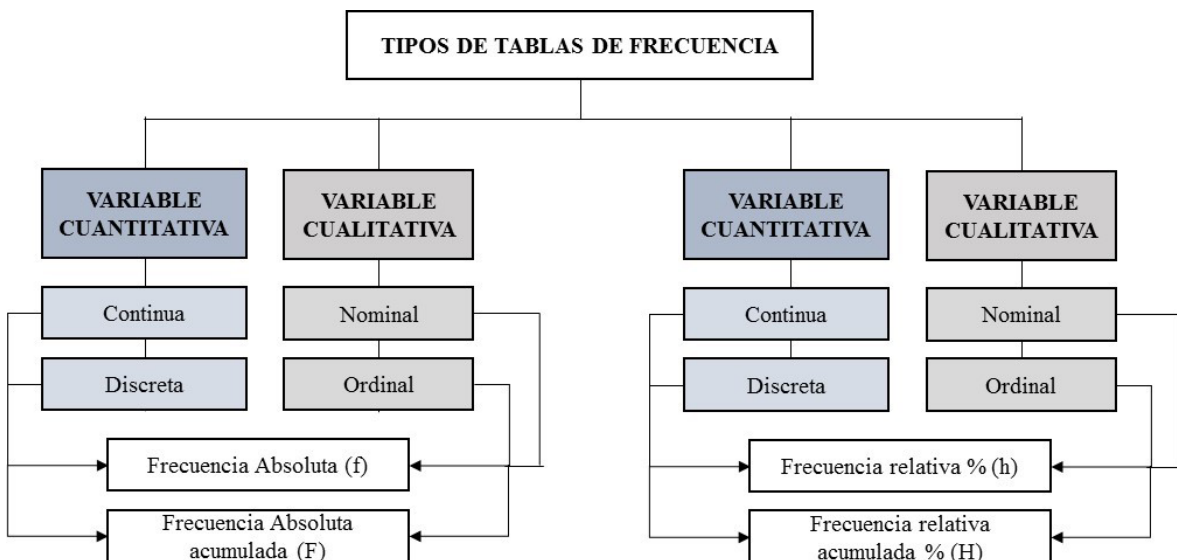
TIPOS DE TABLAS DE FRECUENCIA

VARIABLE CUANTITATIVA

Continua

Discreta

VARIABLE CUALITATIVA

Nominal

Ordinal

Frecuencia Absoluta (f)

Frecuencia Absoluta acumulada (F)

VARIABLE CUANTITATIVA

Continua

Discreta

VARIABLE CUALITATIVA

Nominal

Ordinal

Frecuencia relativa % (h)

Frecuencia relativa acumulada % (H)